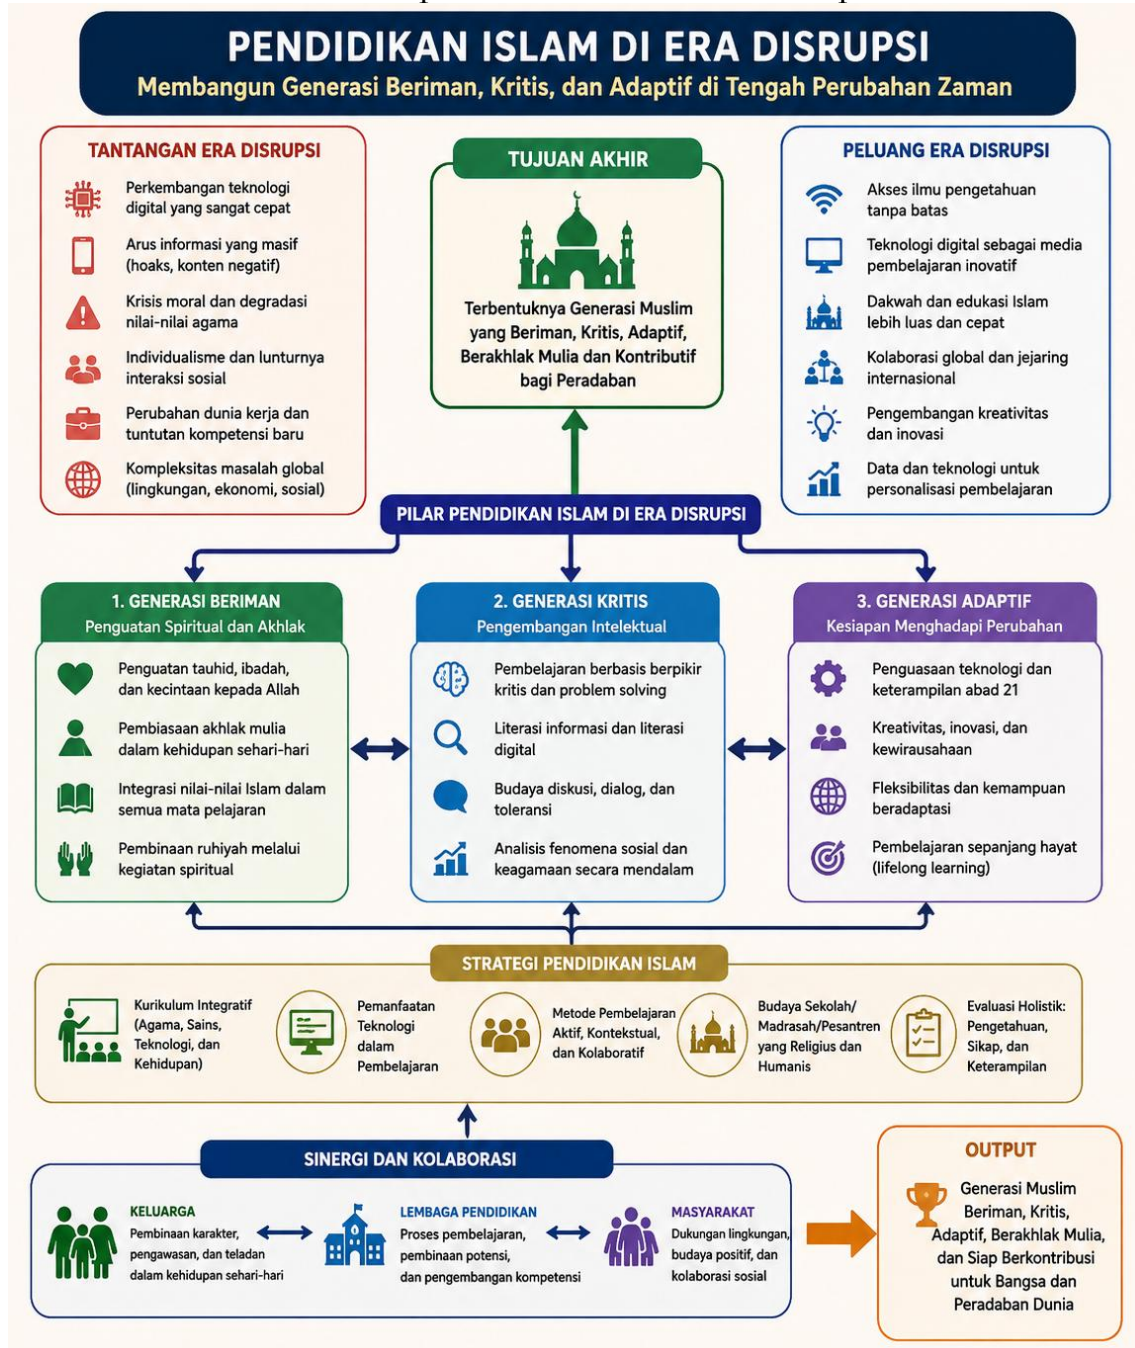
PENDIDIKAN ISLAM DI ERA DISRUPSI
Membangun Generasi Beriman, Kritis, dan Adaptif di Tengah Perubahan Zaman

TANTANGAN ERA DISRUPSI
Perkembangan teknologi digital yang sangat cepat
Arus informasi yang masif (hoaks, konten negatif)
Krisis moral dan degradasi nilai-nilai agama
Individualisme dan lunturnya interaksi sosial
Perubahan dunia kerja dan tuntutan kompetensi baru
Kompleksitas masalah global (lingkungan, ekonomi, sosial)

TUJUAN AKHIR
Terbentuknya Generasi Muslim yang Beriman, Kritis, Adaptif, Berakhlak Mulia dan Kontributif bagi Peradaban

PELUANG ERA DISRUPSI
Akses ilmu pengetahuan tanpa batas
Teknologi digital sebagai media pembelajaran inovatif
Dakwah dan edukasi Islam lebih luas dan cepat
Kolaborasi global dan jejaring internasional
Pengembangan kreativitas dan inovasi
Data dan teknologi untuk personalisasi pembelajaran

PILAR PENDIDIKAN ISLAM DI ERA DISRUPSI

1. GENERASI BERIMAN
Penguatan Spiritual dan Akhlak
Penguatan tauhid, ibadah, dan kecintaan kepada Allah
Pembiasaan akhlak mulia dalam kehidupan sehari-hari
Integrasi nilai-nilai Islam dalam semua mata pelajaran
Pembinaan ruhiyah melalui kegiatan spiritual

2. GENERASI KRITIS
Pengembangan Intelektual
Pembelajaran berbasis berpikir kritis dan problem solving
Literasi informasi dan literasi digital
Budaya diskusi, dialog, dan toleransi
Analisis fenomena sosial dan keagamaan secara mendalam

3. GENERASI ADAPTIF
Kesiapan Menghadapi Perubahan
Penguasaan teknologi dan keterampilan abad 21
Kreativitas, inovasi, dan kewirausahaan
Fleksibilitas dan kemampuan beradaptasi
Pembelajaran sepanjang hayat (lifelong learning)

STRATEGI PENDIDIKAN ISLAM
Kurikulum Integratif (Agama, Sains, Teknologi, dan Kehidupan)
Pemanfaatan Teknologi dalam Pembelajaran
Metode Pembelajaran Aktif, Kontekstual, dan Kolaboratif
Budaya Sekolah/ Madrasah/Pesantren yang Religius dan Humanis
Evaluasi Holistik: Pengetahuan, Sikap, dan Keterampilan

SINERGI DAN KOLABORASI
KELUARGA
Pembinaan karakter, pengawasan, dan teladan dalam kehidupan sehari-hari
LEMBAGA PENDIDIKAN
Proses pembelajaran, pembinaan potensi, dan pengembangan kompetensi
MASYARAKAT
Dukungan lingkungan, budaya positif, dan kolaborasi sosial

OUTPUT
Generasi Muslim Beriman, Kritis, Adaptif, Berakhlak Mulia, dan Siap Berkontribusi untuk Bangsa dan Peradaban Dunia